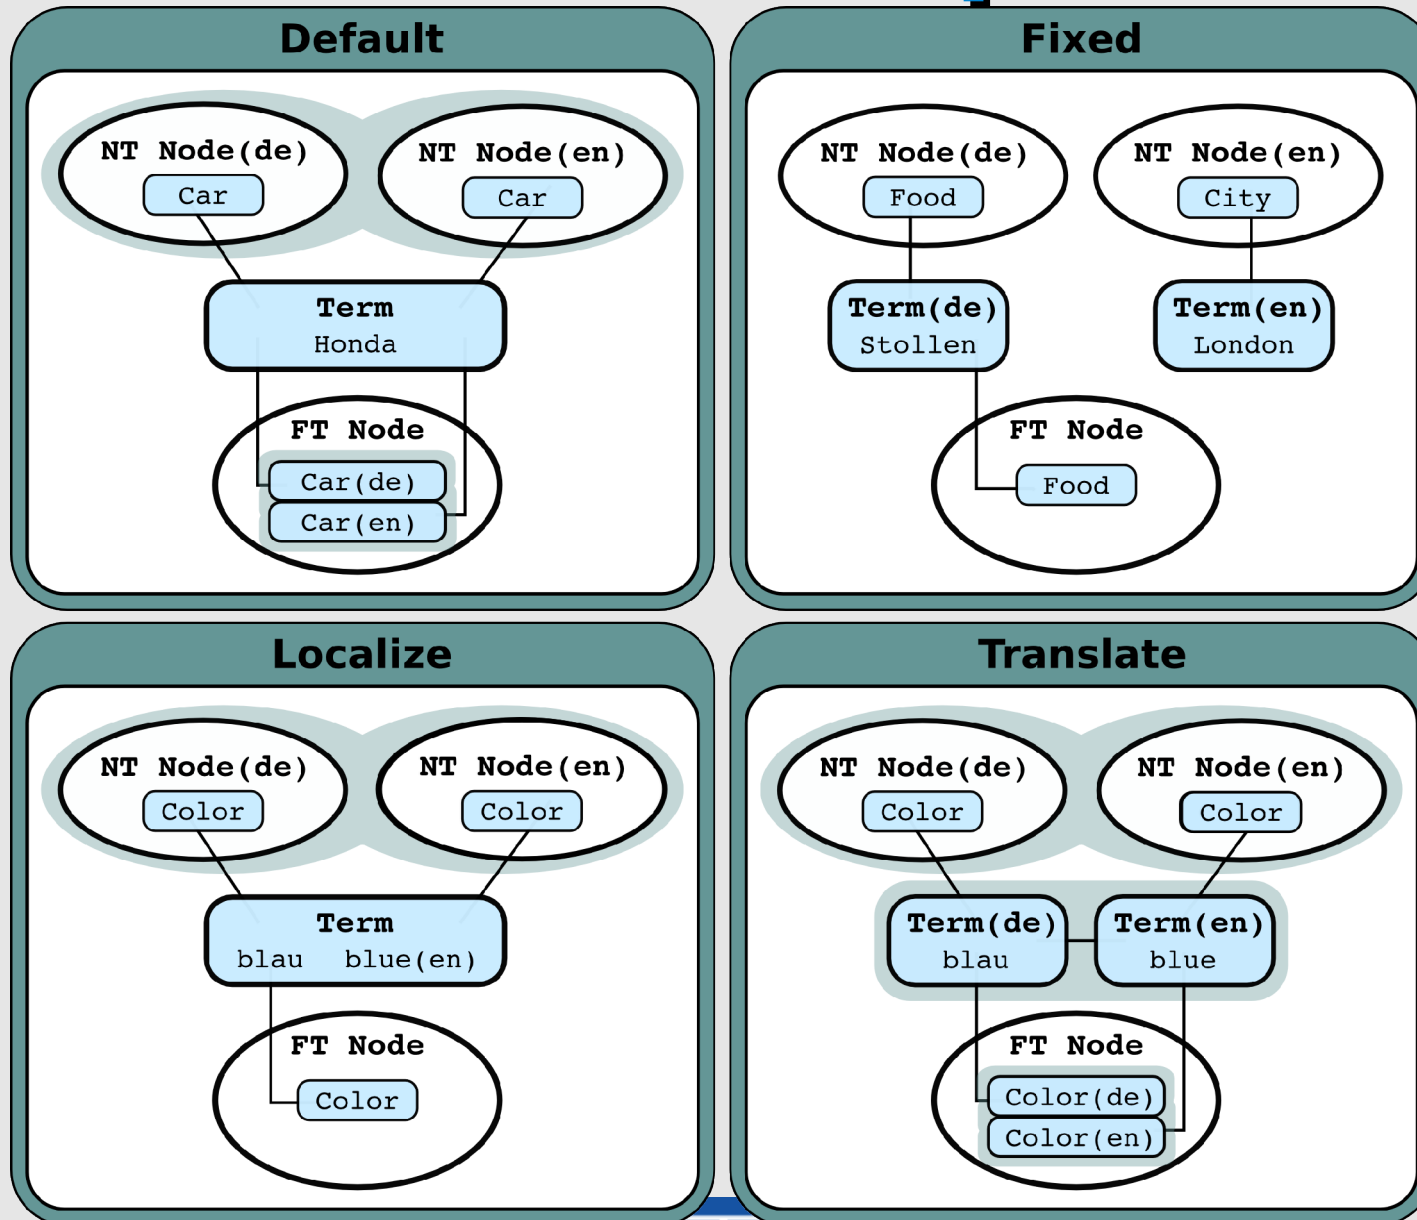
Default

NT Node(de)
Car

NT Node(en)
Car

Term
Honda

FT Node
Car(de)
Car(en)

Fixed

NT Node(de)
Food

NT Node(en)
City

Term(de)
Stollen

Term(en)
London

FT Node
Food

Localize

NT Node(de)
Color

NT Node(en)
Color

Term
blau blue(en)

FT Node
Color

Translate

NT Node(de)
Color

NT Node(en)
Color

Term(de)
blau

Term(en)
blue

FT Node
Color(de)
Color(en)